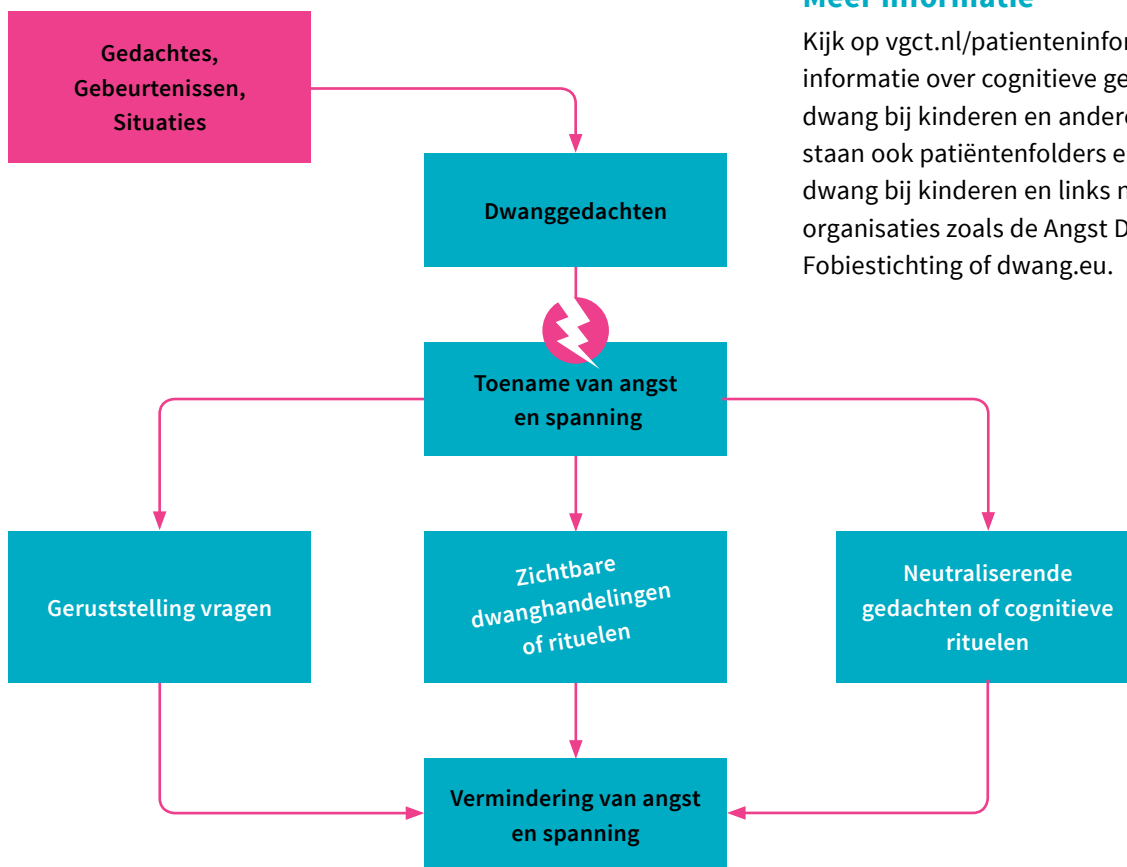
Gedachtes, Gebeurtenissen, Situaties

Dwanggedachten

Toename van angst en spanning

Geruststelling vragen

Zichtbare dwanghandelingen of rituelen

Neutraliserende gedachten of cognitieve rituelen

Vermindering van angst en spanning

Meer informatie

Kijk op vgct.nl/patienteninfor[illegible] informatie over cognitieve ge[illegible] dwang bij kinderen en andere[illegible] staan ook patiëntenfolders e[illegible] dwang bij kinderen en links n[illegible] organisaties zoals de Angst D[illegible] Fobiestichting of dwang.eu.